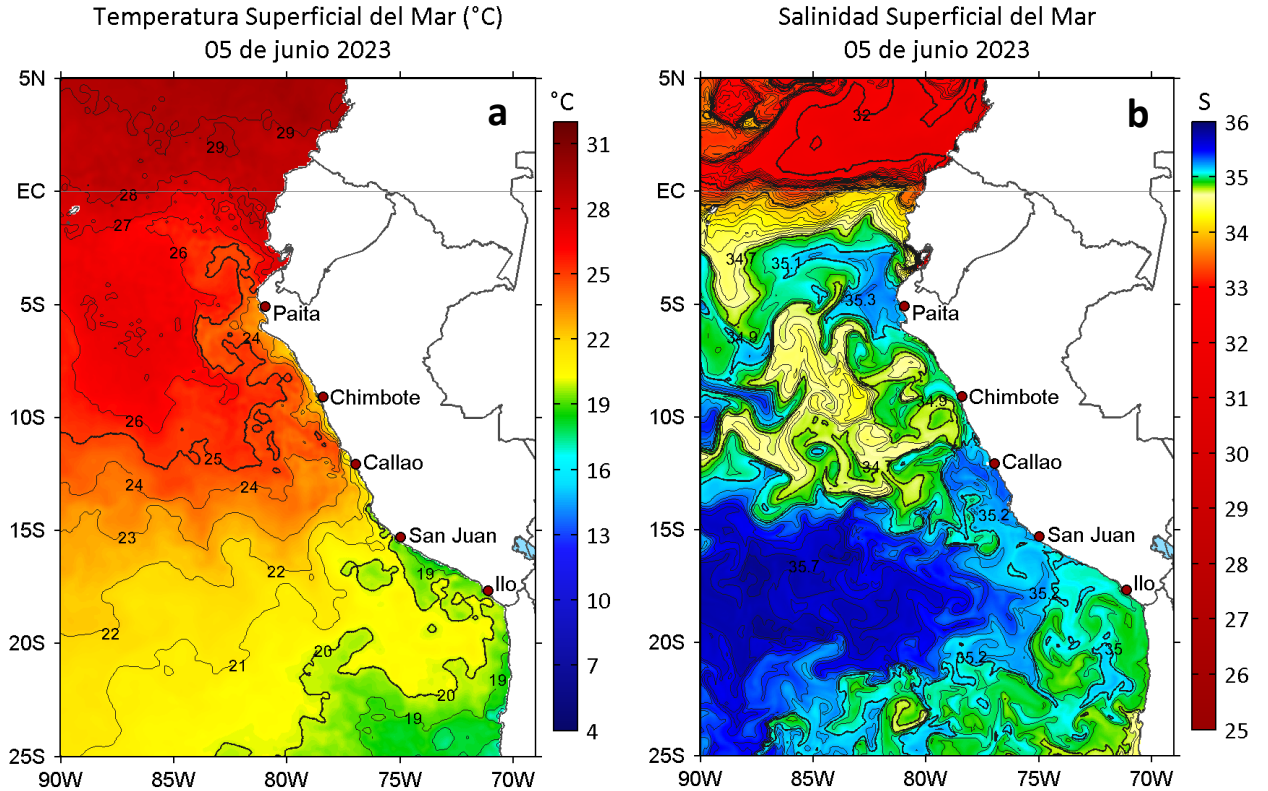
Temperatura Superficial del Mar (°C)
05 de junio 2023

a

°C
31
28
25
22
19
16
13
10
7
4

5N
EC
5S
10S
15S
20S
25S
90W
85W
80W
75W
70W

29
29
28
27
26
24
26
25
24
24
23
22
22
21
20
20
19
19
19

Paita
Chimbote
Callao
San Juan
Ilo

Salinidad Superficial del Mar
05 de junio 2023

b

S
36
35
34
33
32
31
30
29
28
27
26
25

5N
EC
5S
10S
15S
20S
25S
90W
85W
80W
75W
70W

32
34.7
35.1
35.3
34.9
34.9
34
35.2
35.7
35.2
35.2
35

Paita
Chimbote
Callao
San Juan
Ilo